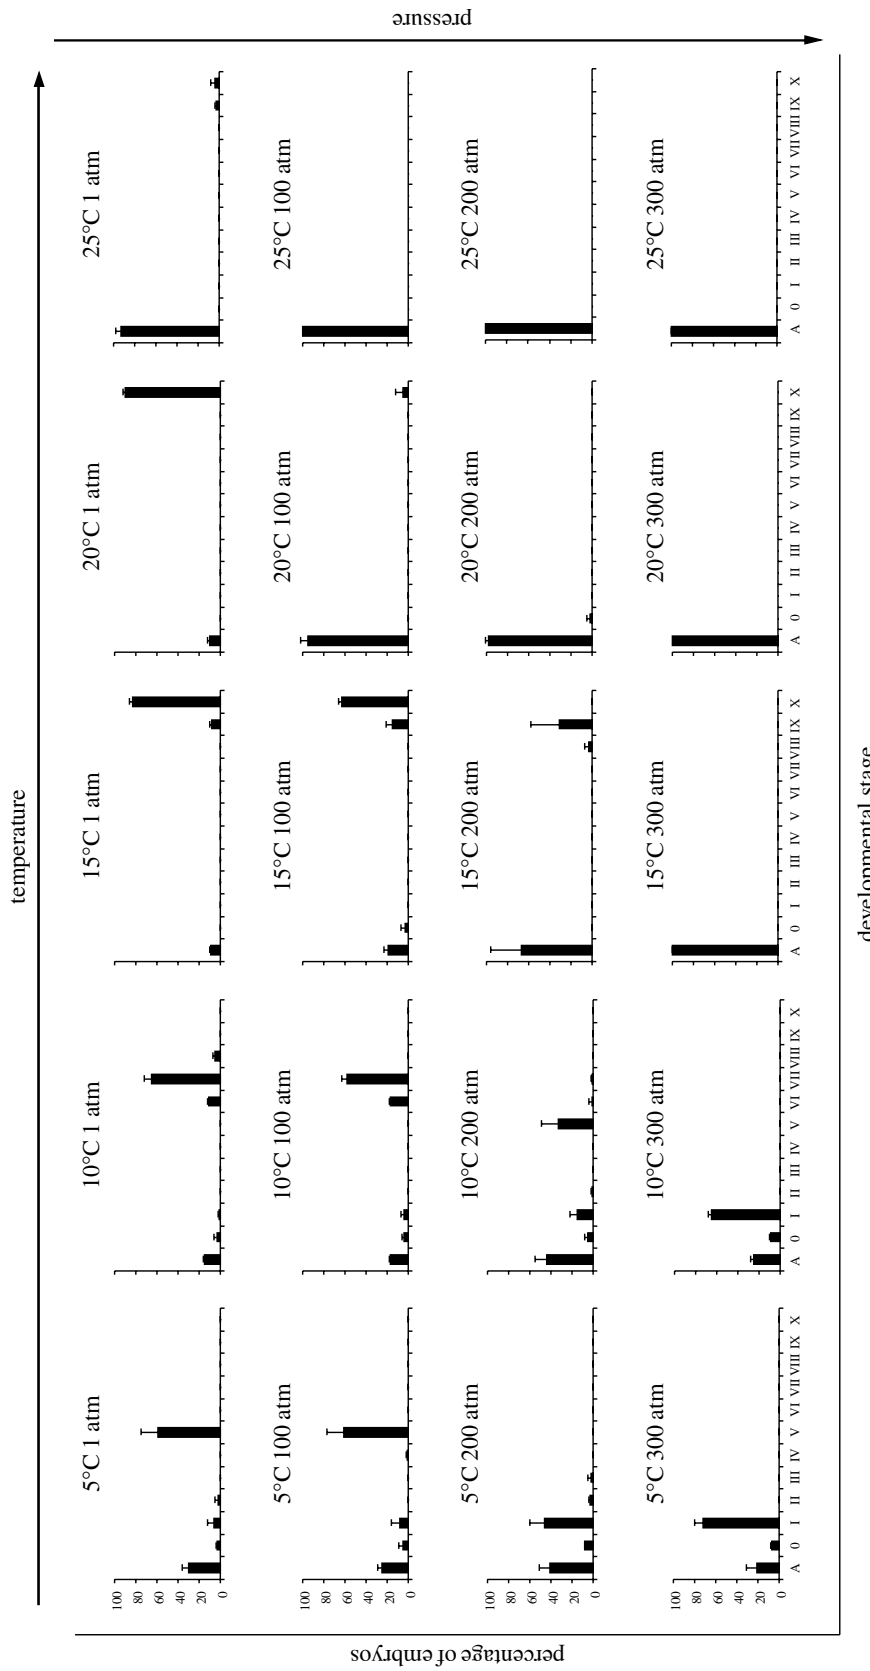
temperature

pressure

percentage of embryos

developmental stage

5°C 1 atm
5°C 100 atm
5°C 200 atm
5°C 300 atm
10°C 1 atm
10°C 100 atm
10°C 200 atm
10°C 300 atm
15°C 1 atm
15°C 100 atm
15°C 200 atm
15°C 300 atm
20°C 1 atm
20°C 100 atm
20°C 200 atm
20°C 300 atm
25°C 1 atm
25°C 100 atm
25°C 200 atm
25°C 300 atm

100 80 60 40 20 0
100 80 60 40 20 0
100 80 60 40 20 0
100 80 60 40 20 0

A 0 I II III IV V VI VII VIII IX X
A 0 I II III IV V VI VII VIII IX X
A 0 I II III IV V VI VII VIII IX X
A 0 I II III IV V VI VII VIII IX X
A 0 I II III IV V VI VII VIII IX X